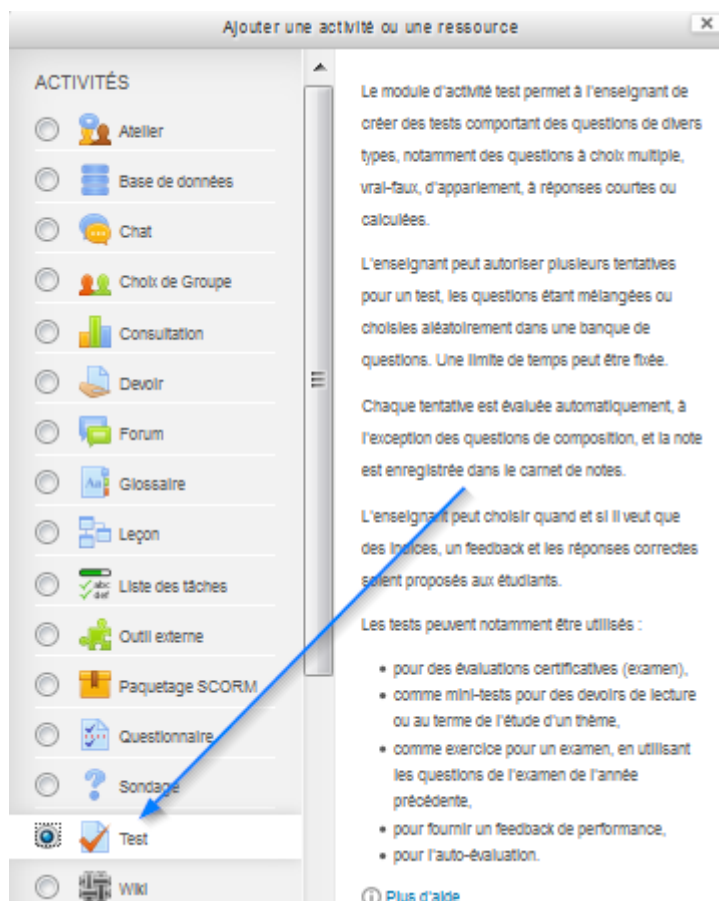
Ajouter une activité ou une ressource

ACTIVITÉS

Atelier

Base de données

Chat

Choix de Groupe

Consultation

Devoir

Forum

Glossaire

Leçon

Liste des tâches

Outil externe

Paquetage SCORM

Questionnaire

Sondage

Test

Wiki

Le module d'activité test permet à l'enseignant de créer des tests comportant des questions de divers types, notamment des questions à choix multiple, vrai-faux, d'appariement, à réponses courtes ou calculées.

L'enseignant peut autoriser plusieurs tentatives pour un test, les questions étant mélangées ou choisies aléatoirement dans une banque de questions. Une limite de temps peut être fixée.

Chaque tentative est évaluée automatiquement, à l'exception des questions de composition, et la note est enregistrée dans le carnet de notes.

L'enseignant peut choisir quand et si il veut que des indices, un feedback et les réponses correctes soient proposés aux étudiants.

Les tests peuvent notamment être utilisés :

• pour des évaluations certificatives (examen),
• comme mini-tests pour des devoirs de lecture ou au terme de l'étude d'un thème,
• comme exercice pour un examen, en utilisant les questions de l'examen de l'année précédente,
• pour fournir un feedback de performance,
• pour l'auto-évaluation.

Plus d'aide